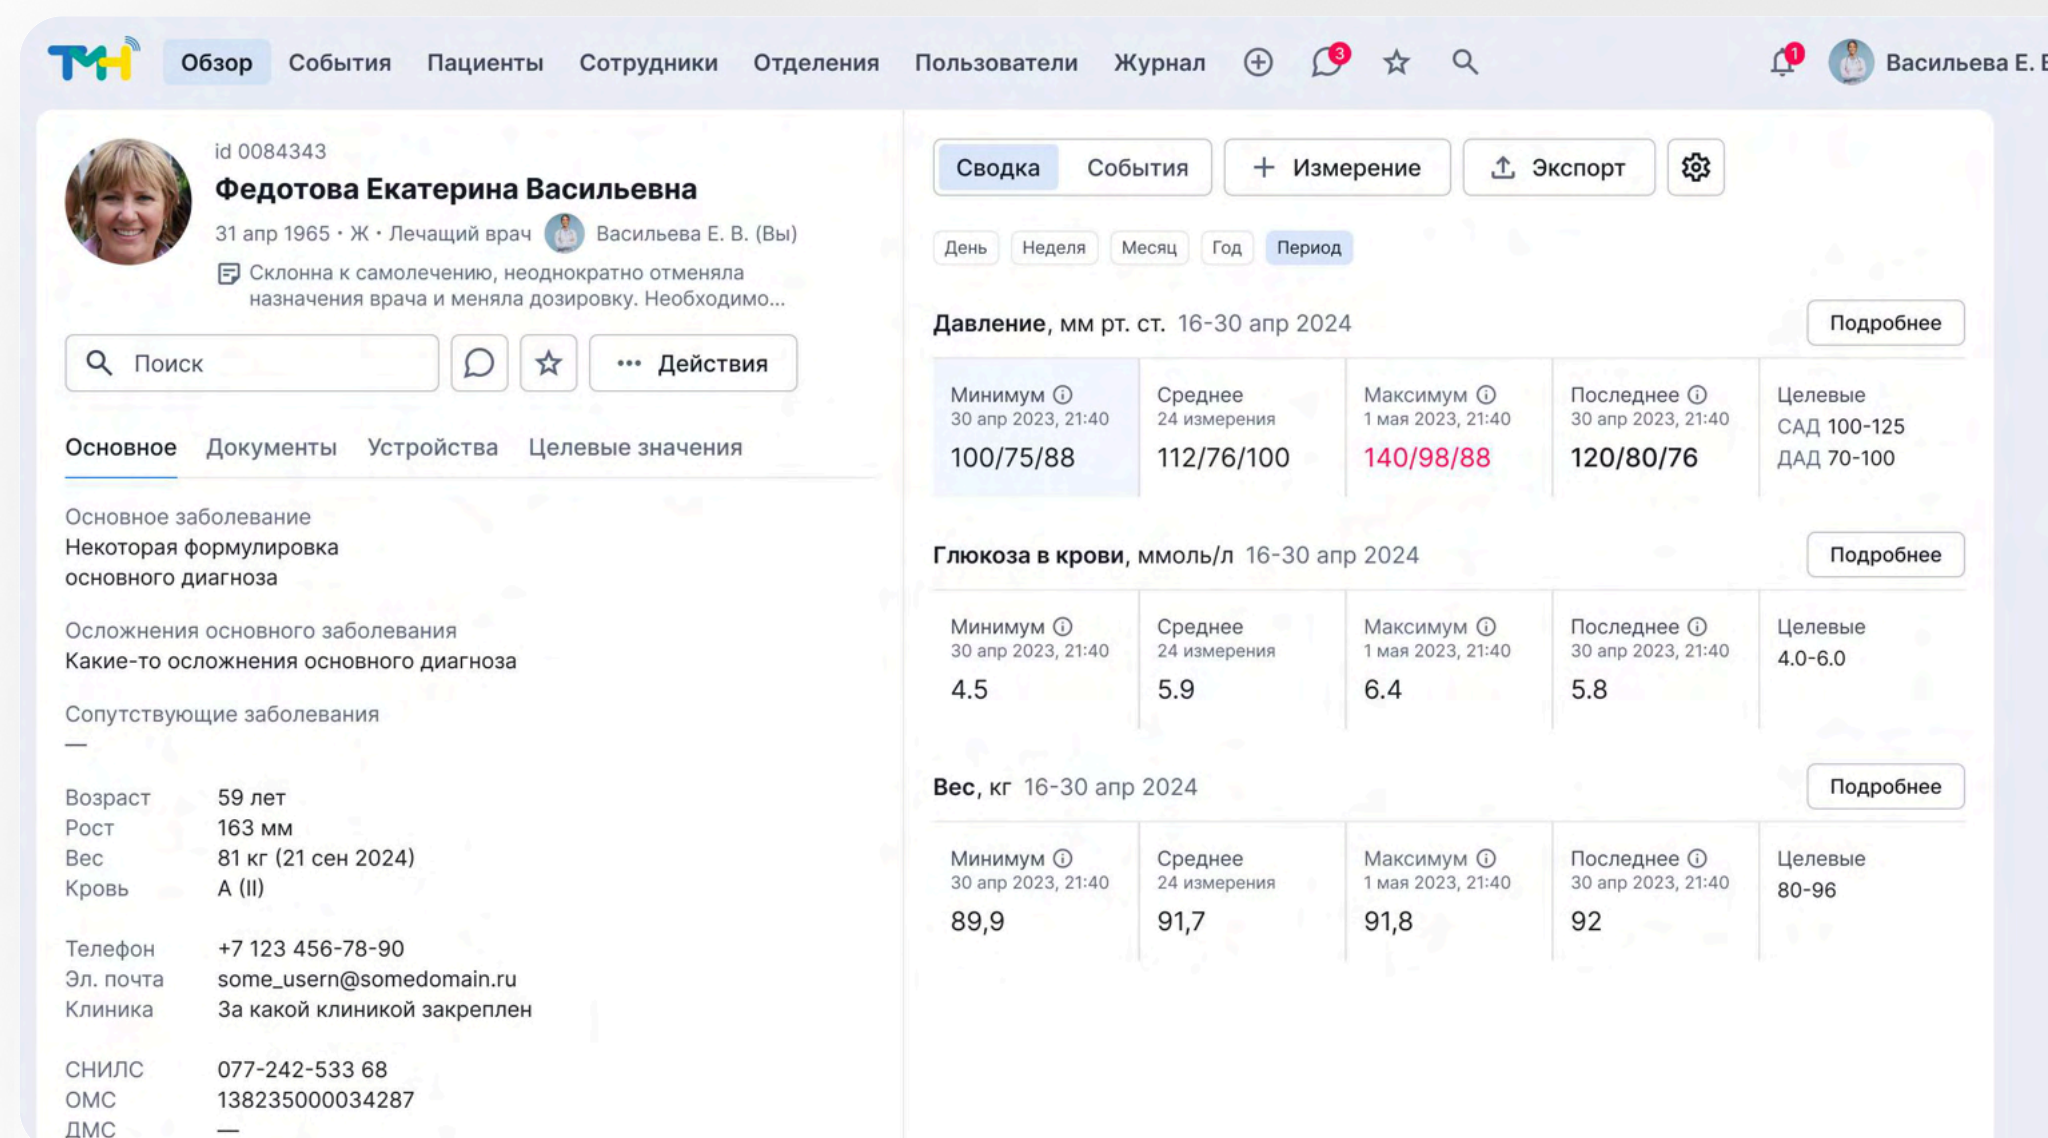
ТМ Обзор События Пациенты Сотрудники Отделения Пользователи Журнал 3 1 Васильева Е. В

id 0084343
Федотова Екатерина Васильевна
31 апр 1965 • Ж • Лечащий врач Васильева Е. В. (Вы)
Склонна к самолечению, неоднократно отменяла назначения врача и меняла дозировку. Необходимо...

Поиск
Действия

Основное Документы Устройства Целевые значения

Основное заболевание
Некоторая формулировка основного диагноза

Осложнения основного заболевания
Какие-то осложнения основного диагноза

Сопутствующие заболевания
—

| Возраст | 59 лет |
|---|---|
| Рост | 163 мм |
| Вес | 81 кг (21 сен 2024) |
| Кровь | A (II) |

| Телефон | +7 123 456-78-90 |
|---|---|
| Эл. почта | some_usern@somedomain.ru |
| Клиника | За какой клиникой закреплен |

| СНИЛС | 077-242-533 68 |
|---|---|
| ОМС | 138235000034287 |
| ДМС | — |

Сводка События + Измерение Экспорт

День Неделя Месяц Год Период

Давление, мм рт. ст. 16-30 апр 2024 Подробнее

| Минимум 30 апр 2023, 21:40 | Среднее 24 измерения | Максимум 1 мая 2023, 21:40 | Последнее 30 апр 2023, 21:40 | Целевые |
|---|---|---|---|---|
| 100/75/88 | 112/76/100 | 140/98/88 | 120/80/76 | САД 100-125 ДАД 70-100 |

Глюкоза в крови, ммоль/л 16-30 апр 2024 Подробнее

| Минимум 30 апр 2023, 21:40 | Среднее 24 измерения | Максимум 1 мая 2023, 21:40 | Последнее 30 апр 2023, 21:40 | Целевые |
|---|---|---|---|---|
| 4.5 | 5.9 | 6.4 | 5.8 | 4.0-6.0 |

Вес, кг 16-30 апр 2024 Подробнее

| Минимум 30 апр 2023, 21:40 | Среднее 24 измерения | Максимум 1 мая 2023, 21:40 | Последнее 30 апр 2023, 21:40 | Целевые |
|---|---|---|---|---|
| 89,9 | 91,7 | 91,8 | 92 | 80-96 |